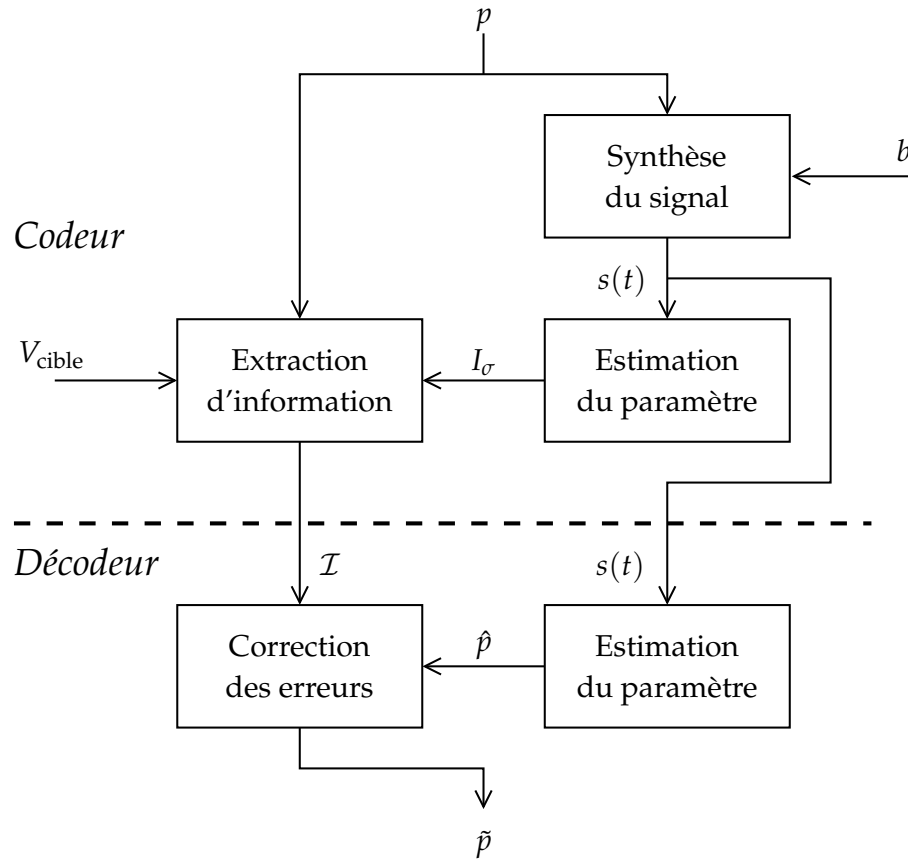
$p$

Synthèse du signal

$b$

Codeur

$s(t)$

$V_{\text{cible}}$

Extraction d'information

$I_\sigma$

Estimation du paramètre

Décodeur

$\mathcal{I}$

$s(t)$

Correction des erreurs

$\hat{p}$

Estimation du paramètre

$\tilde{p}$